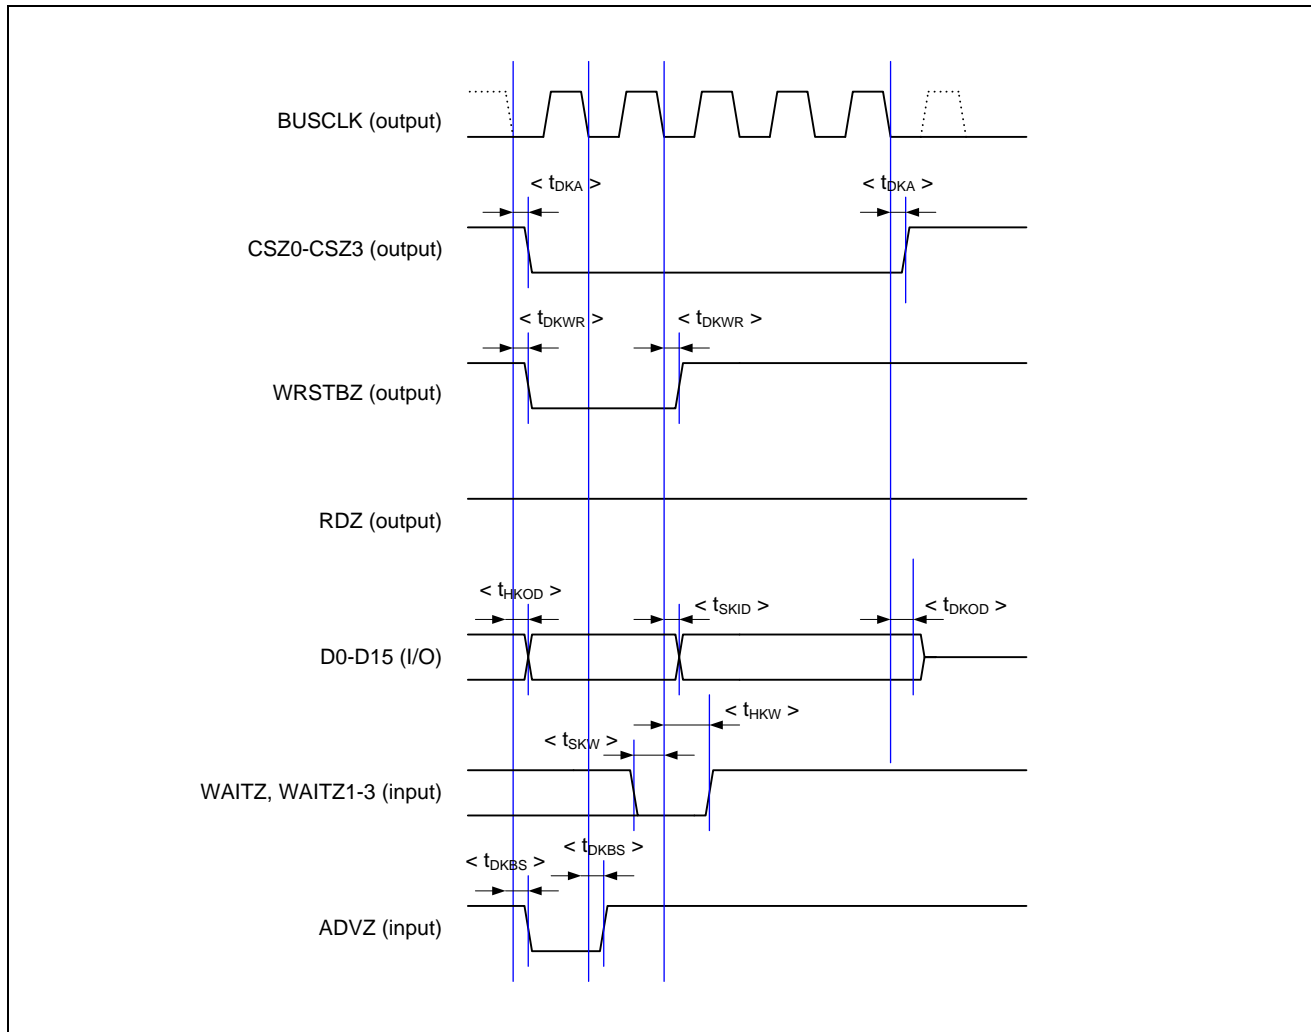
BUSCLK (output)

< $t_{DKA}$ >

< $t_{DKA}$ >

CSZ0-CSZ3 (output)

< $t_{DKWR}$ >

< $t_{DKWR}$ >

WRSTBZ (output)

RDZ (output)

< $t_{HKOD}$ >

< $t_{SKID}$ >

< $t_{DKOD}$ >

D0-D15 (I/O)

< $t_{HKW}$ >

< $t_{SKW}$ >

WAITZ, WAITZ1-3 (input)

< $t_{DKBS}$ >

< $t_{DKBS}$ >

ADVZ (input)